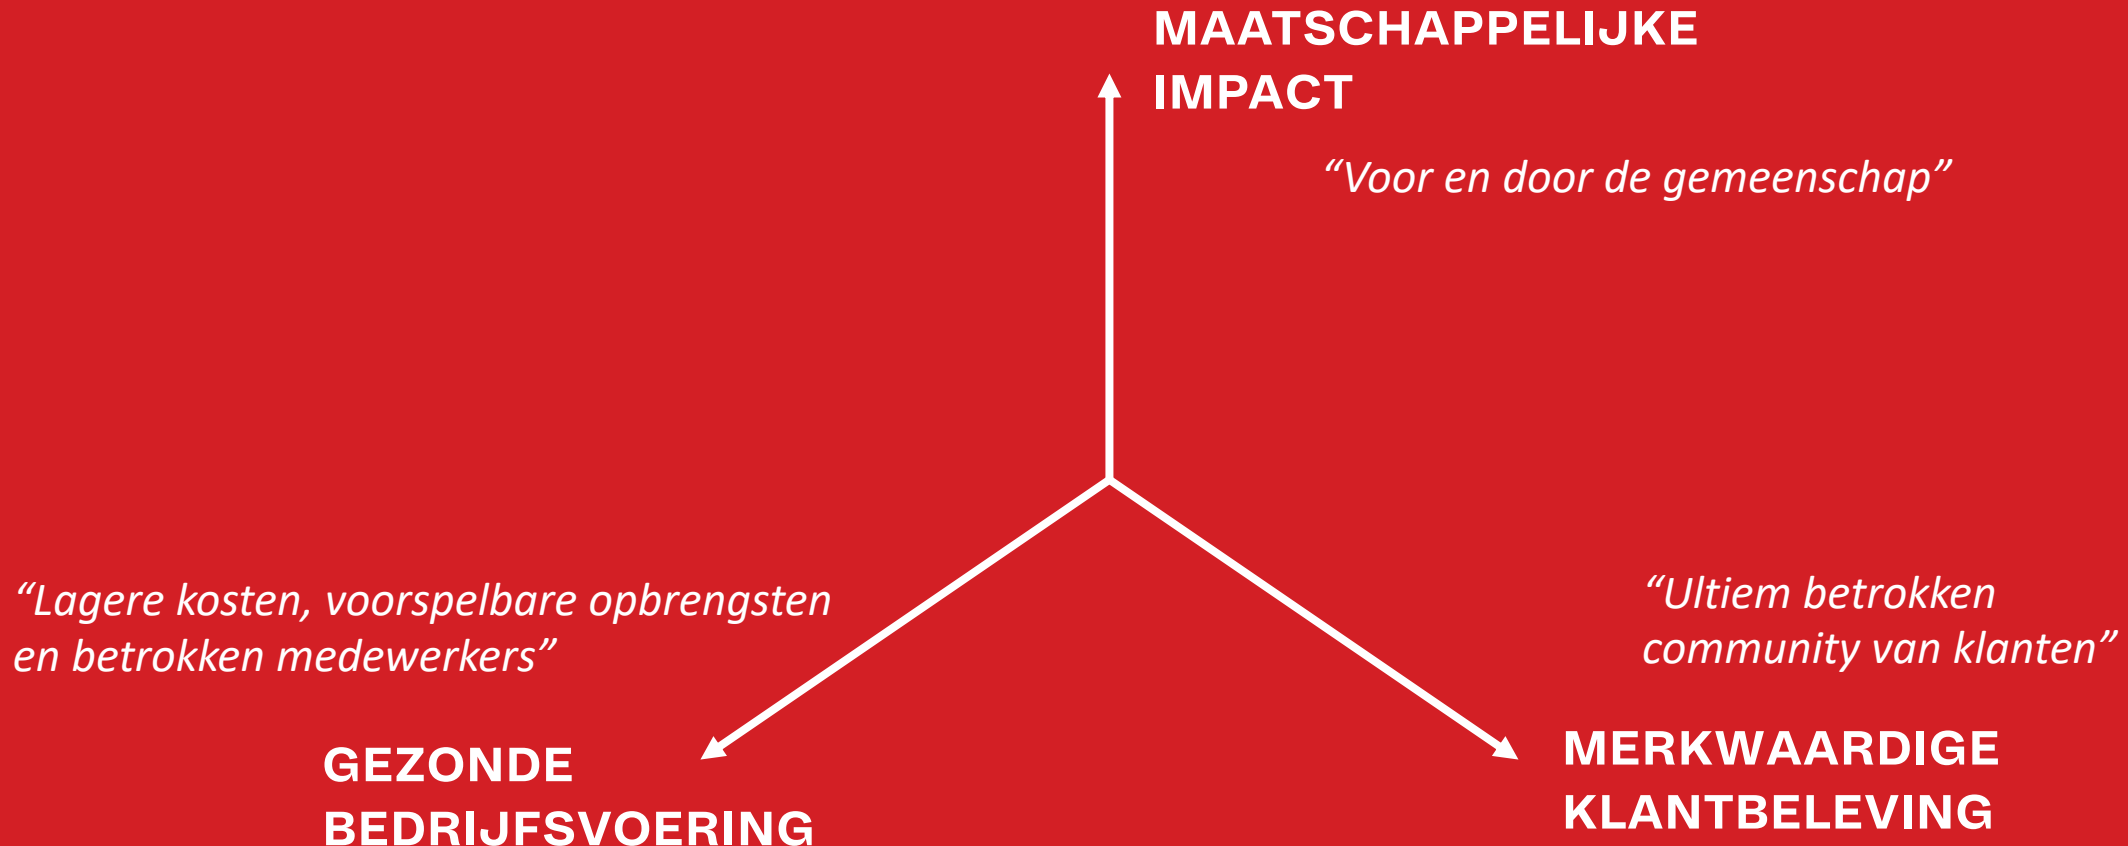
MAATSCHAPPELIJKE IMPACT

“Voor en door de gemeenschap”

“Lagere kosten, voorspelbare opbrengsten en betrokken medewerkers”

“Ultiem betrokken community van klanten”

GEZONDE BEDRIJFSVOERING

MERKWAARDIGE KLANTBELEVING